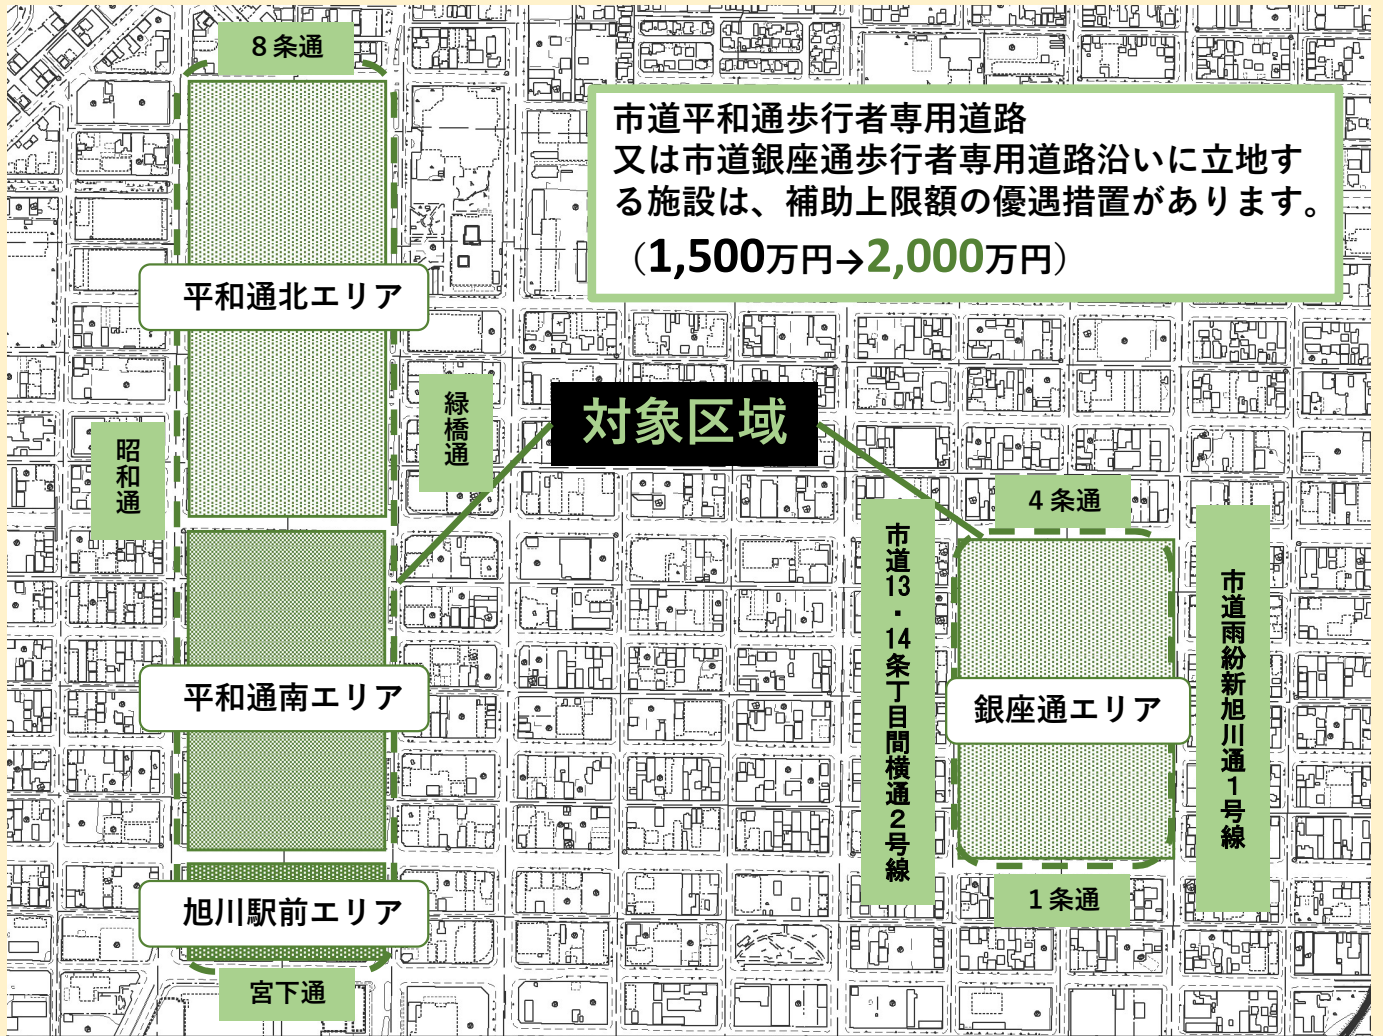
８条通

市道平和通歩行者専用道路又は市道銀座通歩行者専用道路沿いに立地する施設は、補助上限額の優遇措置があります。
（1,500万円→2,000万円）

平和通北エリア

緑橋通

対象区域

昭和通

４条通

市道13・14条丁目間横通２号線

市道雨紛新旭川通１号線

平和通南エリア

銀座通エリア

旭川駅前エリア

１条通

宮下通